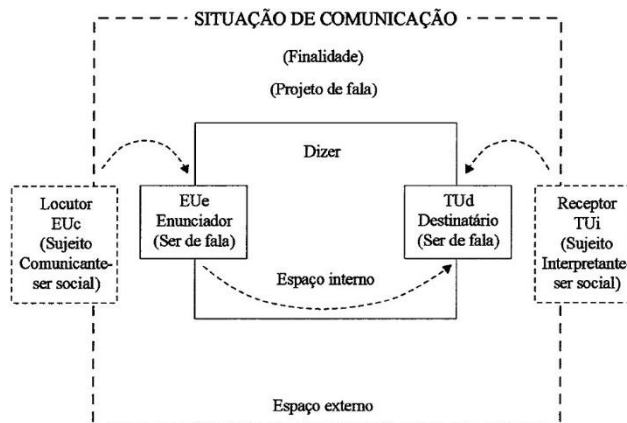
SITUAÇÃO DE COMUNICAÇÃO

(Finalidade)

(Projeto de fala)

Dizer

Locutor
EUc
(Sujeito
Comunicante-
ser social)

EUe
Enunciador
(Ser de fala)

TUd
Destinatário
(Ser de fala)

Receptor
TUi
(Sujeito
Interpretante
ser social)

Espaço interno

Espaço externo